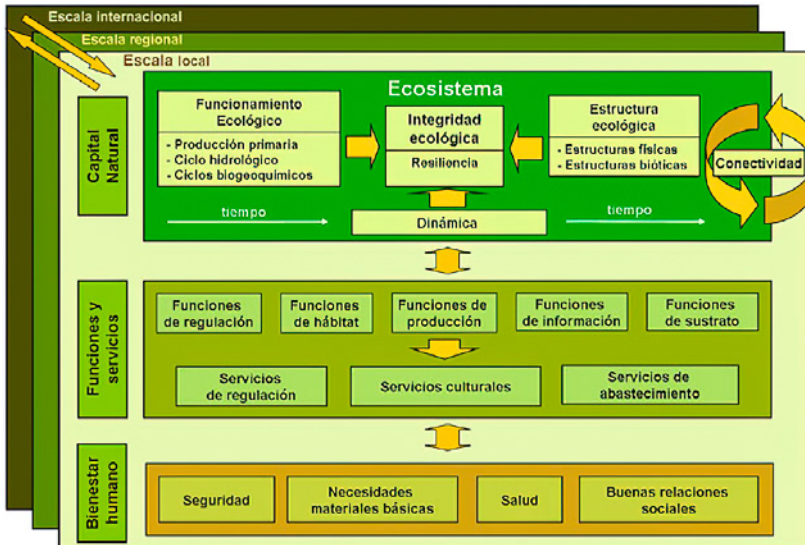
Escala internacional
Escala regional
Escala local

Capital Natural

Ecosistema

Funcionamiento Ecológico
- Producción primaria
- Ciclo hidrológico
- Ciclos biogeoquímicos

Integridad ecológica
Resiliencia

Estructura ecológica
- Estructuras físicas
- Estructuras bióticas

Conectividad

tiempo
Dinámica
tiempo

Funciones y servicios

Funciones de regulación
Funciones de hábitat
Funciones de producción
Funciones de información
Funciones de sustrato

Servicios de regulación
Servicios culturales
Servicios de abastecimiento

Bienestar humano

Seguridad
Necesidades materiales básicas
Salud
Buenas relaciones sociales